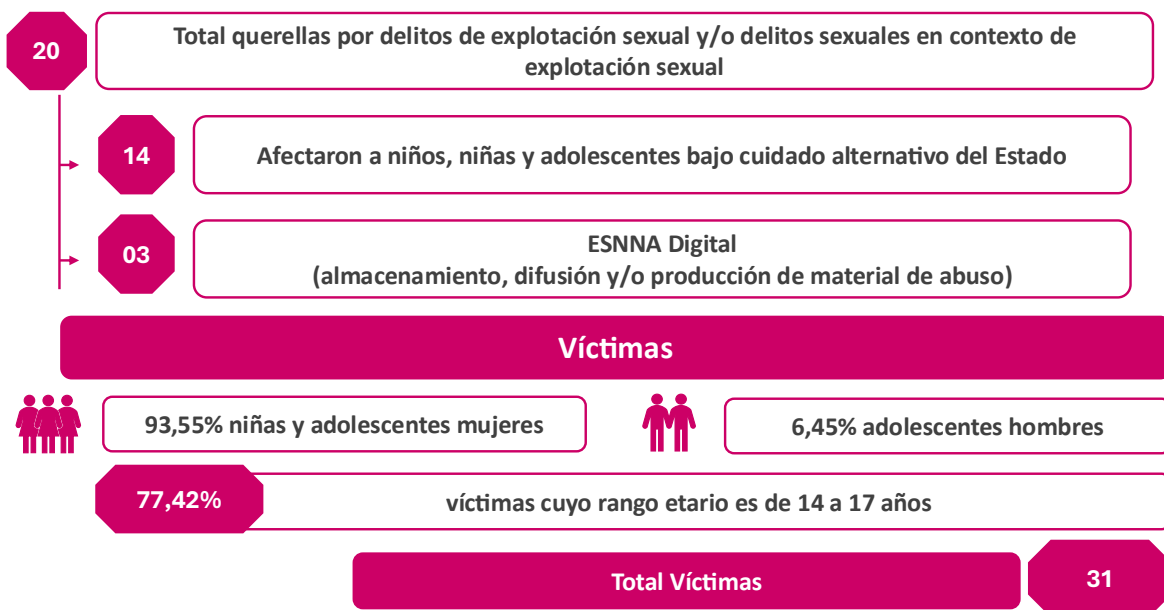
20

Total querellas por delitos de explotación sexual y/o delitos sexuales en contexto de explotación sexual

14

Afectaron a niños, niñas y adolescentes bajo cuidado alternativo del Estado

03

ESNNA Digital
(almacenamiento, difusión y/o producción de material de abuso)

Víctimas

93,55% niñas y adolescentes mujeres

6,45% adolescentes hombres

77,42%

víctimas cuyo rango etario es de 14 a 17 años

Total Víctimas

31